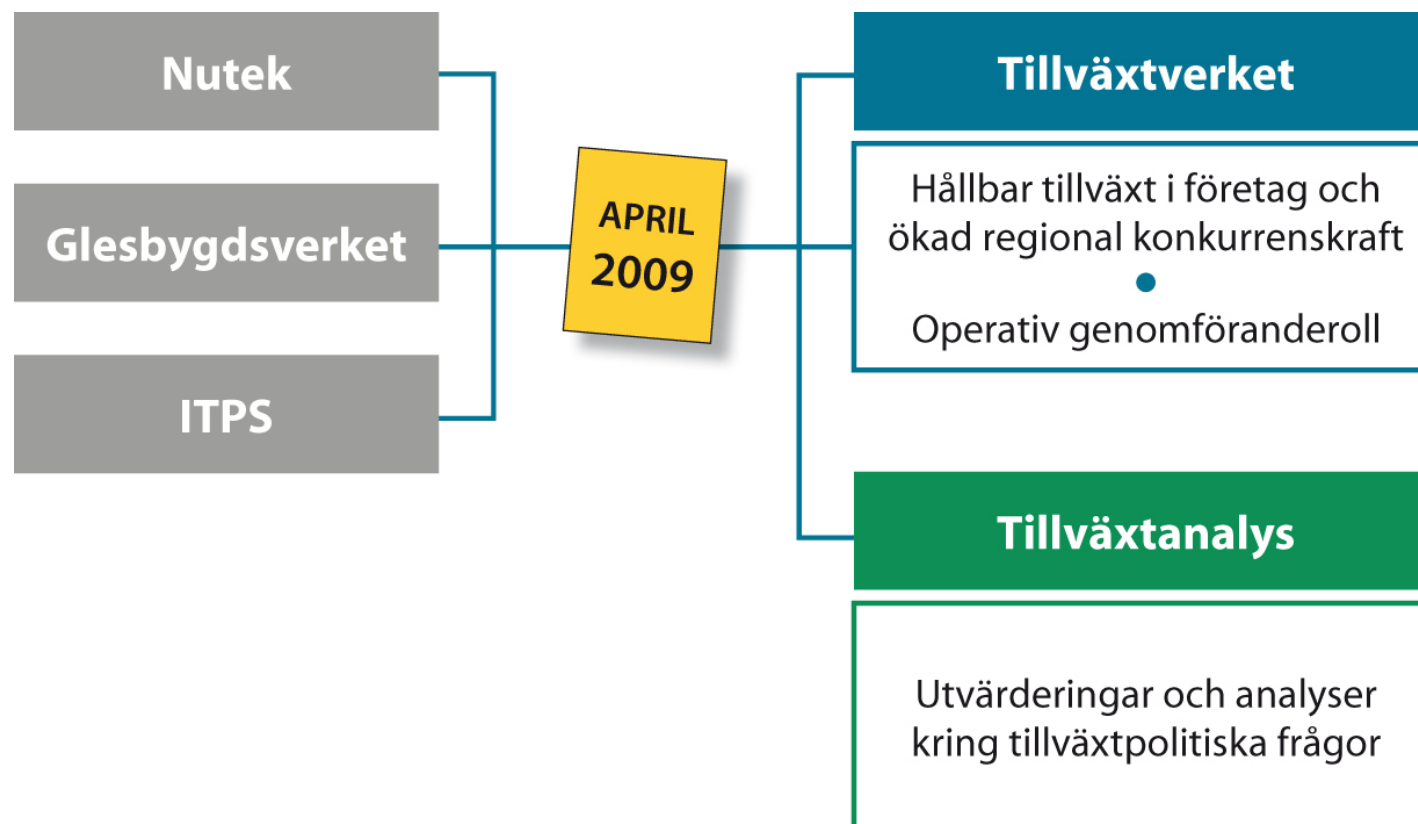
Nutek

Glesbygdsverket

ITPS

APRIL
2009

Tillväxtverket

Hållbar tillväxt i företag och ökad regional konkurrenskraft

Operativ genomföranderoll

Tillväxtanalys

Utvärderingar och analyser kring tillväxtpolitiska frågor